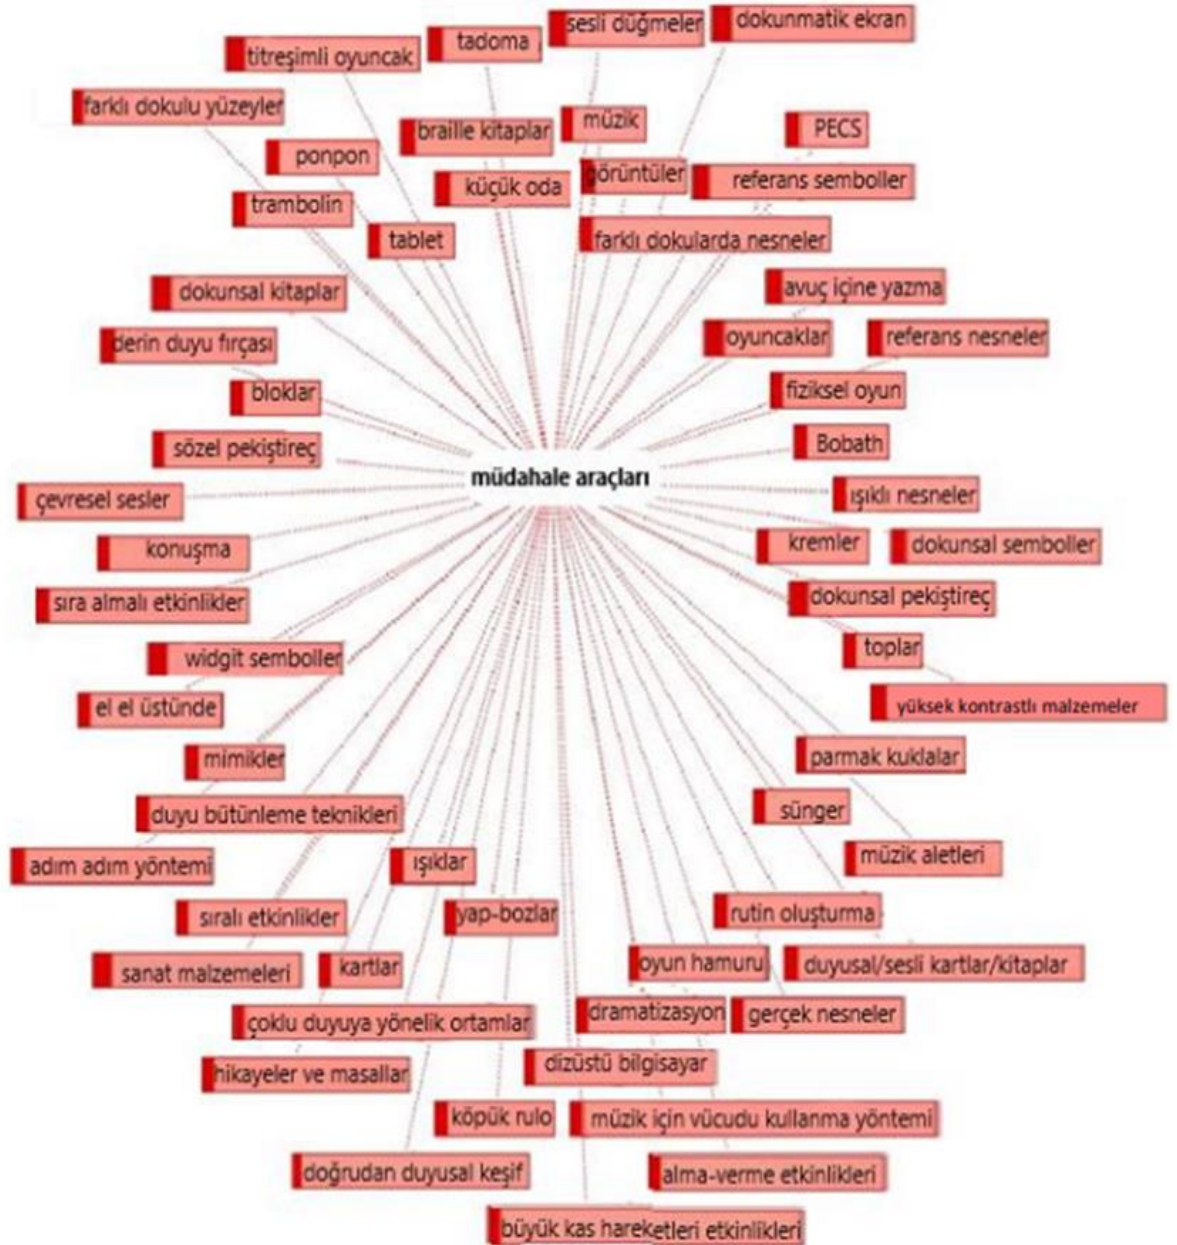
müdahale araçları

titreşimli oyuncak
tadoma
sesli düğmeler
dokunmatik ekran
farklı dokulu yüzeyler
braille kitaplar
müzik
PECS
ponpon
görüntüler
referans semboller
küçük oda
trambolin
tablet
farklı dokularda nesneler
dokunsal kitaplar
avuç içine yazma
derin duyu fırçası
oyuncaklar
referans nesneler
bloklar
fiziksel oyun
sözel pekiştireç
Bobath
çevresel sesler
ışıklı nesneler
konuşma
kremler
dokunsal semboller
sıra almalı etkinlikler
dokunsal pekiştireç
widgit semboller
toplar
el el üstünde
yüksek kontrastlı malzemeler
mimikler
parmak kuklalar
duyu bütünleme teknikleri
sünger
adım adım yöntemi
ışıklar
müzik aletleri
sıralı etkinlikler
yap-bozlar
rutin oluşturma
sanat malzemeleri
kartlar
oyun hamuru
duyusal/sesli kartlar/kitaplar
çoklu duyuya yönelik ortamlar
dramatizasyon
gerçek nesneler
hikayeler ve masallar
dizüstü bilgisayar
köpük rulo
müzik için vücudu kullanma yöntemi
doğrudan duyusal keşif
alma-verme etkinlikleri
büyük kas hareketleri etkinlikleri